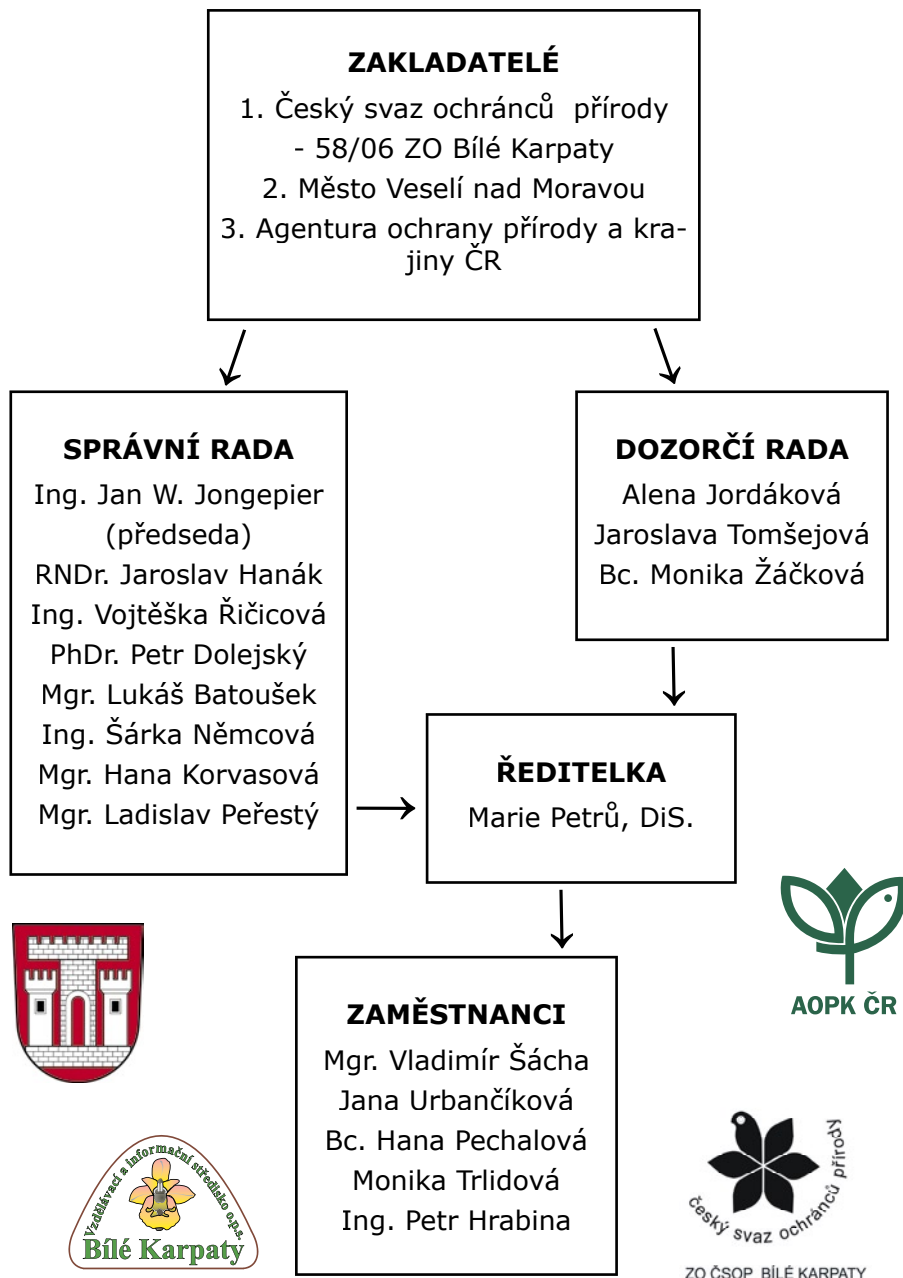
ZAKLADATELÉ

1. Český svaz ochránců přírody - 58/06 ZO Bílé Karpaty

2. Město Veselí nad Moravou

3. Agentura ochrany přírody a krajiny ČR

SPRÁVNÍ RADA

Ing. Jan W. Jongepier (předseda)
RNDr. Jaroslav Hanák
Ing. Vojtěška Řičicová
PhDr. Petr Dolejský
Mgr. Lukáš Batoušek
Ing. Šárka Němcová
Mgr. Hana Korvasová
Mgr. Ladislav Peřestý

DOZORČÍ RADA

Alena Jordáková
Jaroslava Tomšejová
Bc. Monika Žáčková

ŘEDITELKA

Marie Petrů, DiS.

AOPK ČR

ZAMĚSTNANCI

Mgr. Vladimír Šácha
Jana Urbančíková
Bc. Hana Pechalová
Monika Trlidová
Ing. Petr Hrabina

Vzdělávací a informační středisko o.p.s.
Bílé Karpaty

český svaz ochránců přírody

ZO ČSOP BÍLÉ KARPATY